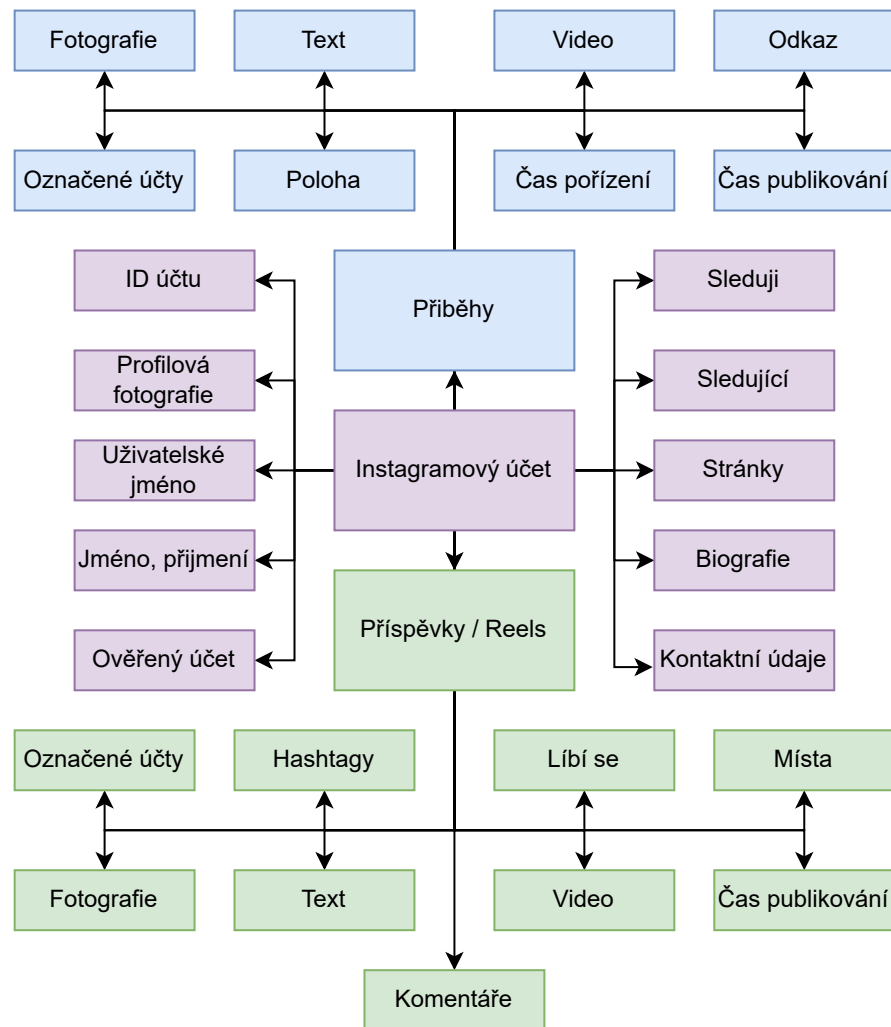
Fotografie

Text

Video

Odkaz

Označené účty

Poloha

Čas pořízení

Čas publikování

ID účtu

Příběhy

Sleduji

Profilová fotografie

Sledující

Uživatelské jméno

Instagramový účet

Stránky

Jméno, přijmení

Biografie

Příspěvky / Reels

Ověřený účet

Kontaktní údaje

Označené účty

Hashtagy

Líbí se

Místa

Fotografie

Text

Video

Čas publikování

Komentáře